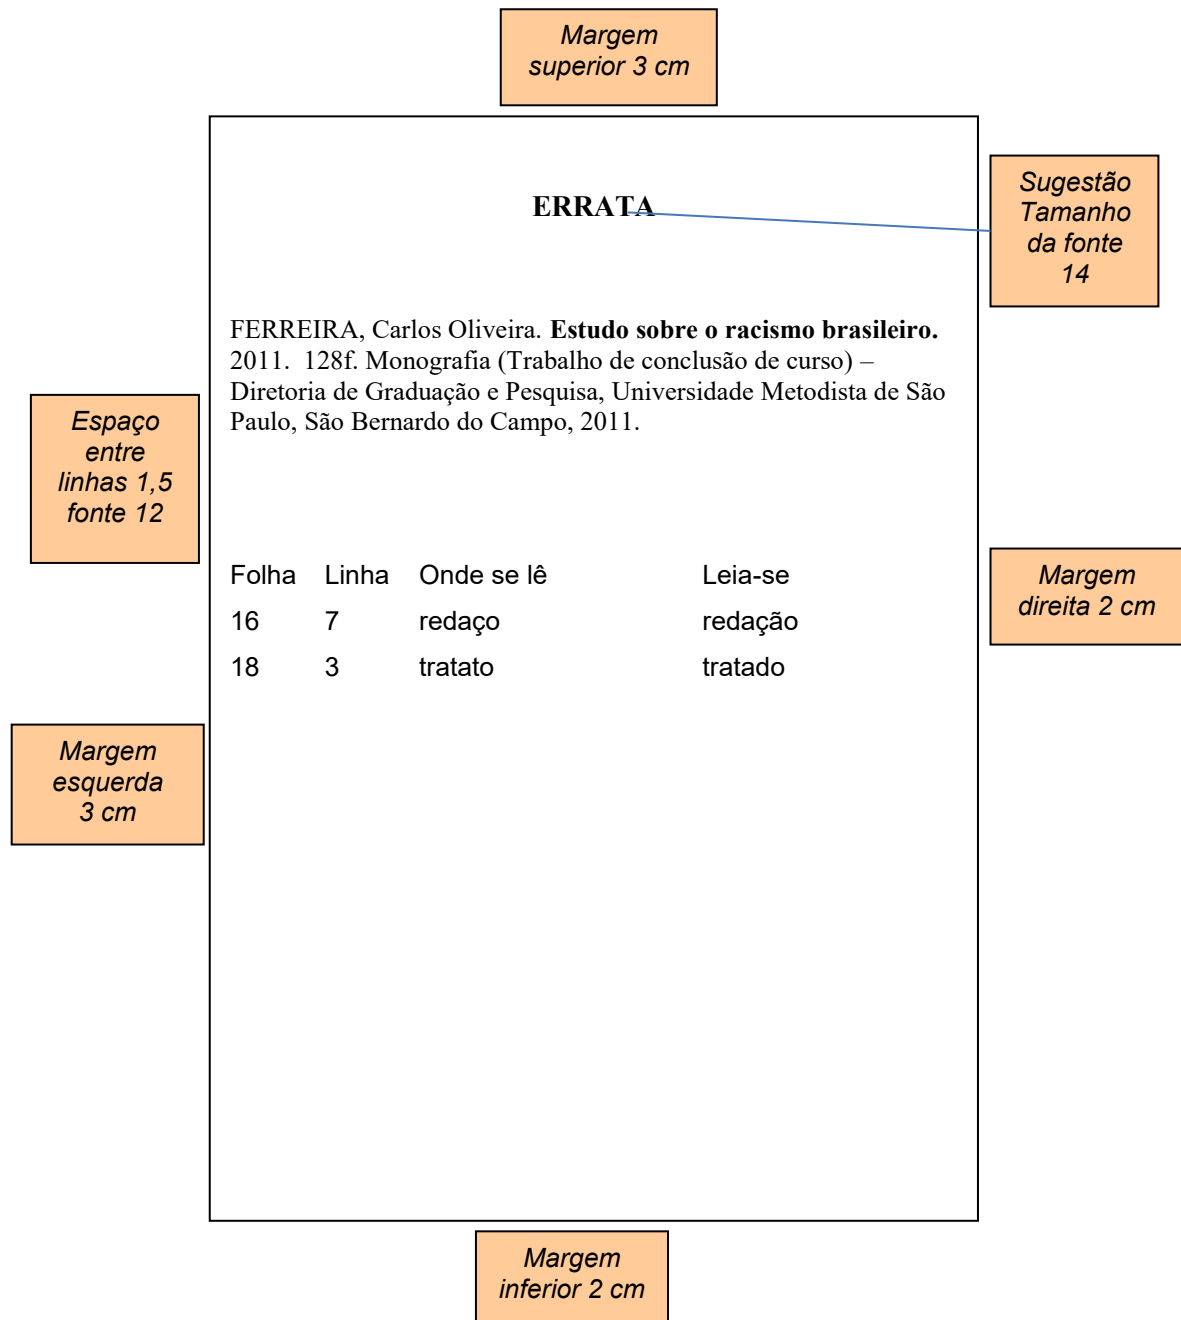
Margem superior 3 cm

ERRATA

Sugestão Tamanho da fonte 14

FERREIRA, Carlos Oliveira. **Estudo sobre o racismo brasileiro.** 2011. 128f. Monografia (Trabalho de conclusão de curso) – Diretoria de Graduação e Pesquisa, Universidade Metodista de São Paulo, São Bernardo do Campo, 2011.

Espaço entre linhas 1,5 fonte 12

| Folha | Linha | Onde se lê | Leia-se |
|---|---|---|---|
| 16 | 7 | redaço | redação |
| 18 | 3 | tratato | tratado |

Margem direita 2 cm

Margem esquerda 3 cm

Margem inferior 2 cm